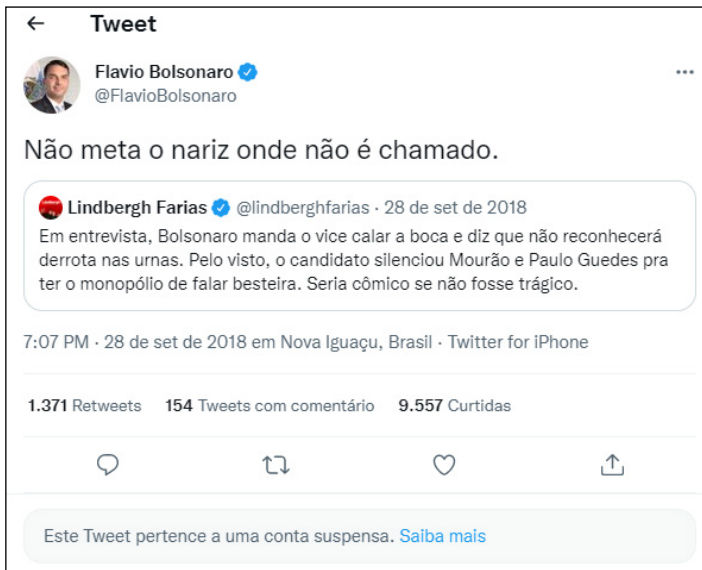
← Tweet

Flavio Bolsonaro
@FlavioBolsonaro

···

Não meta o nariz onde não é chamado.

Lindbergh Farias @lindberghfarias · 28 de set de 2018
Em entrevista, Bolsonaro manda o vice calar a boca e diz que não reconhecerá derrota nas urnas. Pelo visto, o candidato silenciou Mourão e Paulo Guedes pra ter o monopólio de falar besteira. Seria cômico se não fosse trágico.

7:07 PM · 28 de set de 2018 em Nova Iguaçu, Brasil · Twitter for iPhone

1.371 Retweets 154 Tweets com comentário 9.557 Curtidas

Este Tweet pertence a uma conta suspensa. Saiba mais